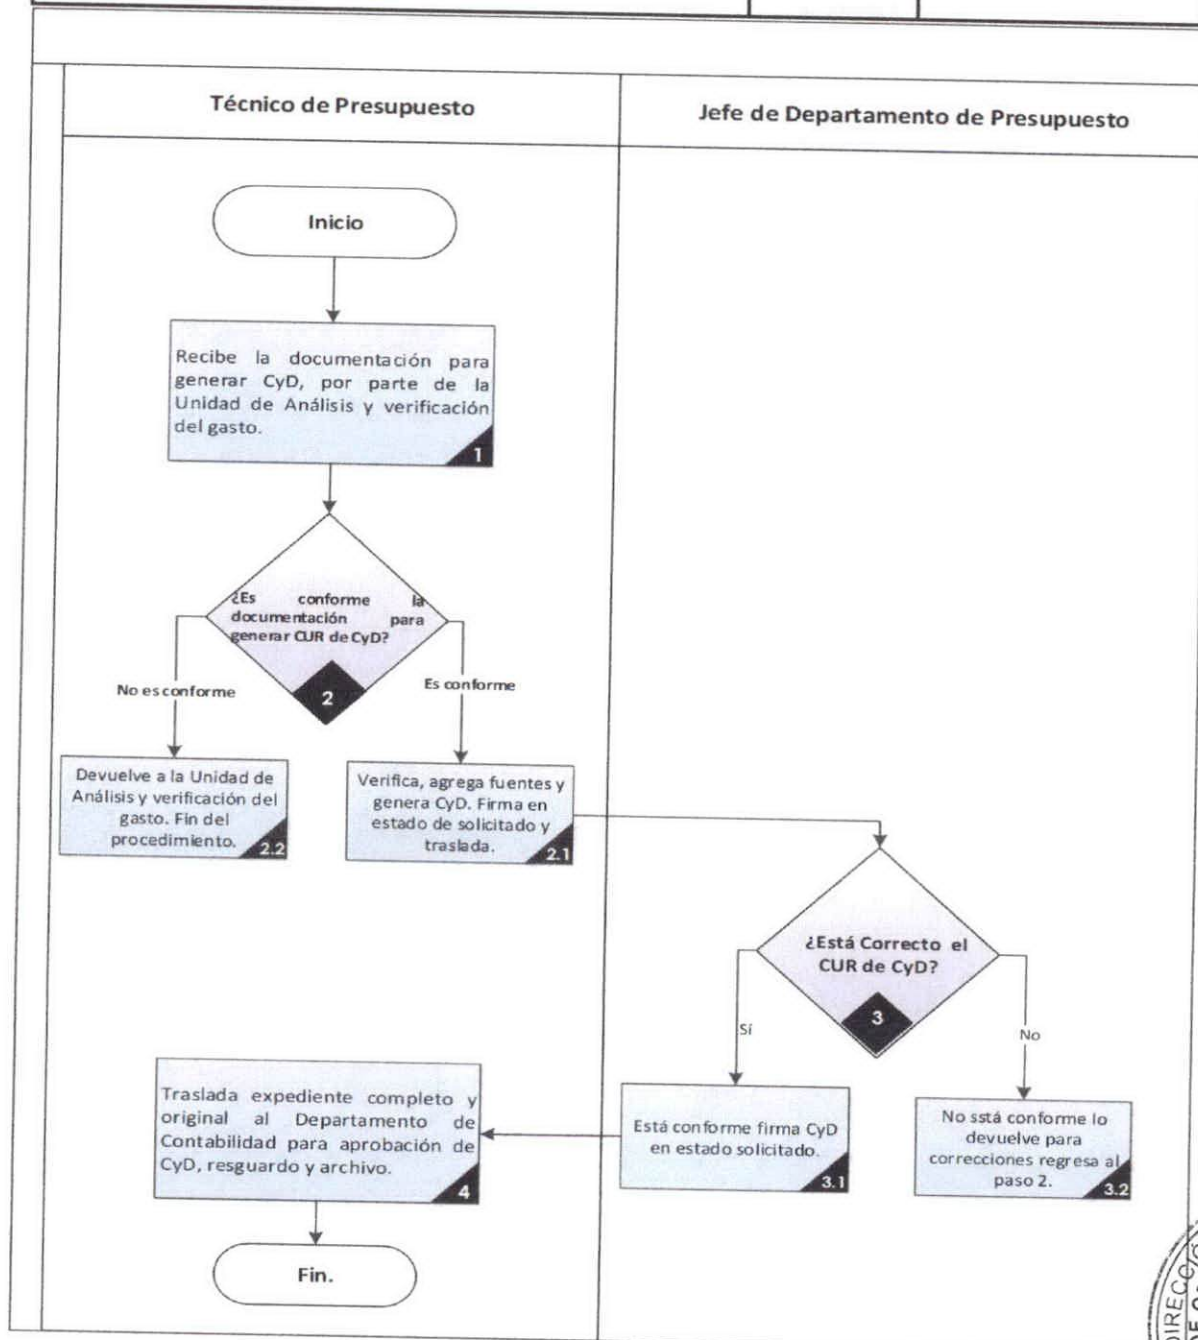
Técnico de Presupuesto

Jefe de Departamento de Presupuesto

Inicio

Recibe la documentación para generar CyD, por parte de la Unidad de Análisis y verificación del gasto.

1

¿Es conforme la documentación para generar CUR de CyD?

2

No es conforme

Es conforme

Devuelve a la Unidad de Análisis y verificación del gasto. Fin del procedimiento.

2.2

Verifica, agrega fuentes y genera CyD. Firma en estado de solicitado y traslada.

2.1

¿Está Correcto el CUR de CyD?

3

Sí

No

Traslada expediente completo y original al Departamento de Contabilidad para aprobación de CyD, resguardo y archivo.

4

Está conforme firma CyD en estado solicitado.

3.1

No sstá conforme lo devuelve para correcciones regresa al paso 2.

3.2

Fin.

DIRECC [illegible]